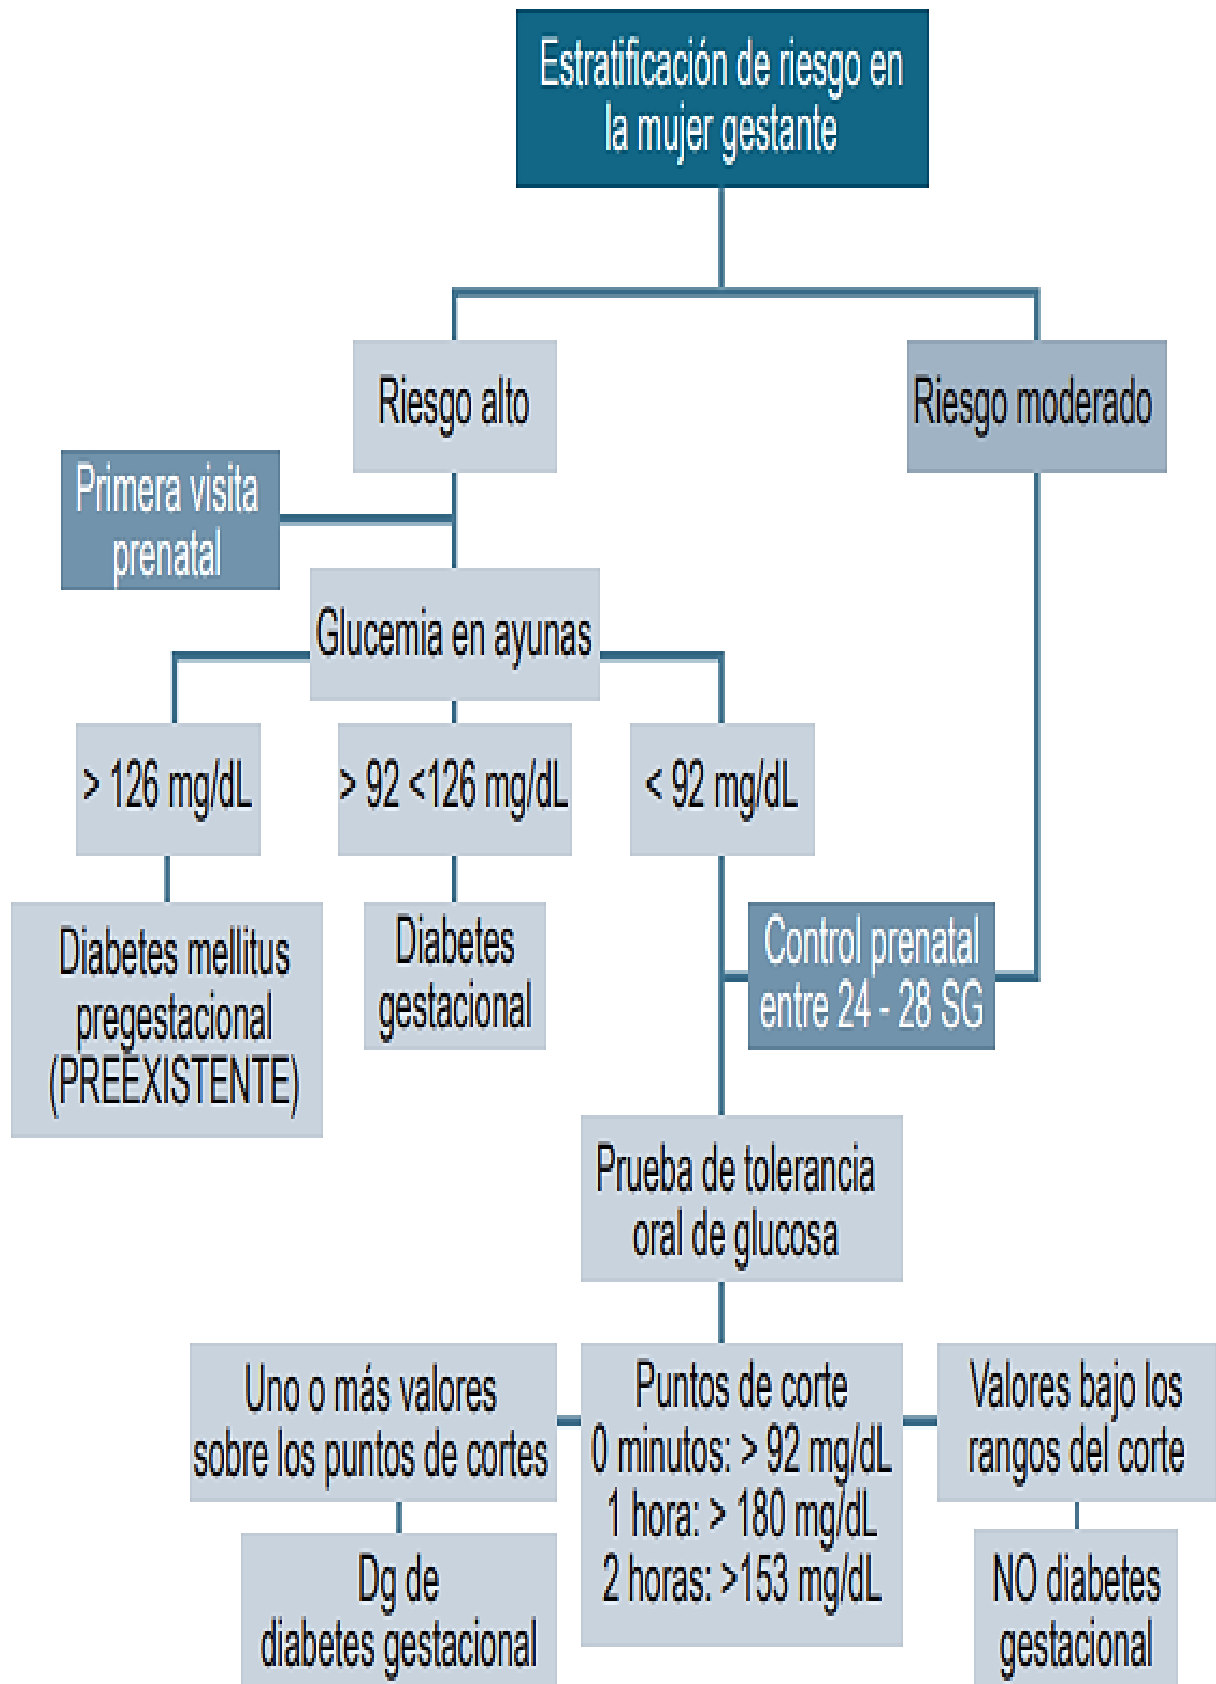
Estratificación de riesgo en la mujer gestante

Riesgo alto

Riesgo moderado

Primera visita prenatal

Glucemia en ayunas

> 126 mg/dL

> 92 <126 mg/dL

< 92 mg/dL

Diabetes mellitus pregestacional (PREEXISTENTE)

Diabetes gestacional

Control prenatal entre 24 - 28 SG

Prueba de tolerancia oral de glucosa

Uno o más valores sobre los puntos de cortes

Puntos de corte
0 minutos: > 92 mg/dL
1 hora: > 180 mg/dL
2 horas: >153 mg/dL

Valores bajo los rangos del corte

Dg de diabetes gestacional

NO diabetes gestacional